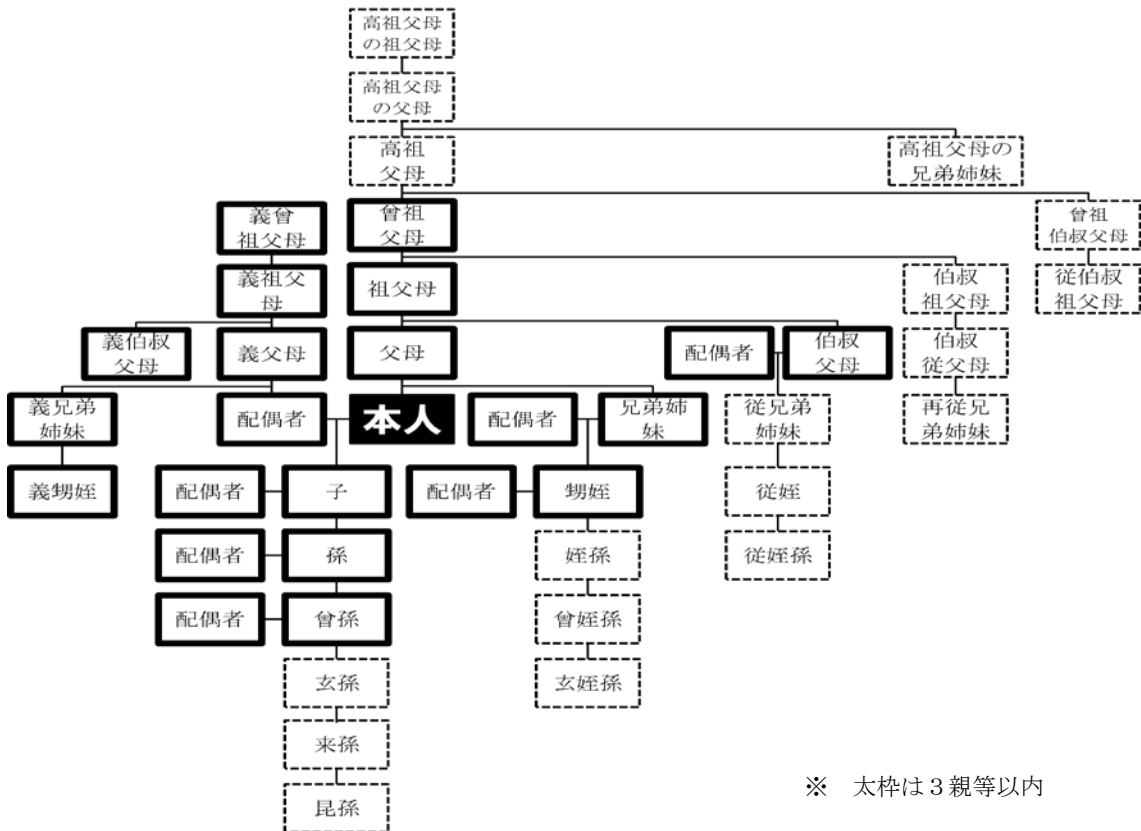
高祖父母の祖父母

高祖父母の父母

高祖父母

高祖父母の兄弟姉妹

義曾祖父母

曾祖父母

曾祖伯叔父母

義祖父母

祖父母

伯叔祖父母

従伯叔祖父母

義伯叔父母

義父母

父母

配偶者

伯叔父母

伯叔従父母

義兄弟姉妹

配偶者

本人

配偶者

兄弟姉妹

従兄弟姉妹

再従兄弟姉妹

義甥姪

配偶者

子

配偶者

甥姪

従姪

配偶者

孫

姪孫

従姪孫

配偶者

曾孫

曾姪孫

玄孫

玄姪孫

来孫

昆孫

※ 太枠は３親等以内